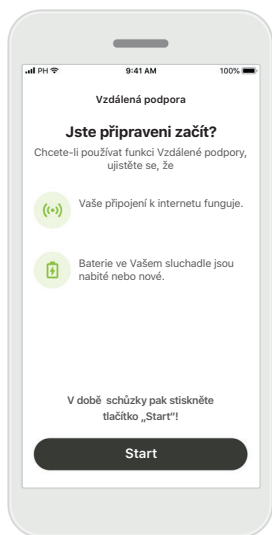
PH 9:41 AM 100%

Vzdálená podpora

Jste připraveni začít?

Chcete-li používat funkci Vzdálené podpory, ujistěte se, že

Vaše připojení k internetu funguje.

Baterie ve Vašem sluchadle jsou nabité nebo nové.

V době schůzky pak stiskněte tlačítko „Start"!

Start